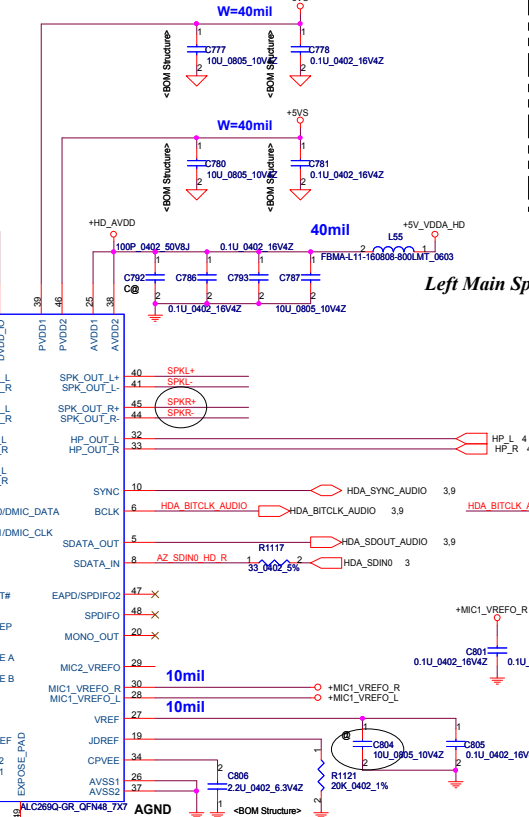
W=40mil
<BOM Structure>
1
C777
10U_0805_10V6K
2
<BOM Structure>
1
C778
0.1U_0402_16V4Z
2
W=40mil
+5VS
<BOM Structure>
1
C780
10U_0805_10V6K
2
<BOM Structure>
1
C781
0.1U_0402_16V4Z
2
+HD_AVDD
40mil
+5V_VDDA_HD
2 L55 1
FBMA-L11-160808-800LMT_0603
100P_0402_50V8J
0.1U_0402_16V4Z
C792
C@
C786
C793
C787
0.1U_0402_16V4Z
10U_0805_10V4Z
Left Main Sp
39 46 25 38
DVDD_IO PVDD1 PVDD2 AVDD1 AVDD2
SPK_OUT_L+ 40 SPKL+
SPK_OUT_L- 41 SPKL-
SPK_OUT_R+ 45 SPKR+
SPK_OUT_R- 44 SPKR-
HP_OUT_L 32 HP_L 4
HP_OUT_R 33 HP_R 4
SYNC 10 HDA_SYNC_AUDIO 3,9
BCLK 6 HDA_BITCLK_AUDIO HDA_BITCLK_AUDIO 3,9 HDA_BITCLK_AU
D/DMIC_DATA
I/DMIC_CLK
SDATA_OUT 5 HDA_SDOUT_AUDIO 3,9
R1117
SDATA_IN 8 AZ_SDIN0_HD_R 1 2 HDA_SDIN0 3
33_0402_5%
EAPD/SPDIFO2 47
SPDIFO 48
MONO_OUT 16
MIC2_VREFO 29
10mil
MIC1_VREFO_R 30 +MIC1_VREFO_R
MIC1_VREFO_L 28 +MIC1_VREFO_L
10mil
+MIC1_VREFO_R
C801
0.1U_0402_16V4Z
VREF 27
JDREF 19
CPVEE 34
AVSS1 26
AVSS2 37
EXPOSE_PAD
ALC269Q-GR_QFN48_7X7
49
AGND
C806
2.2U_0402_6.3V4Z
R1121
20K_0402_1%
@
C804
10U_0805_10V4Z
C805
0.1U_0402_16V
<BOM Structure>